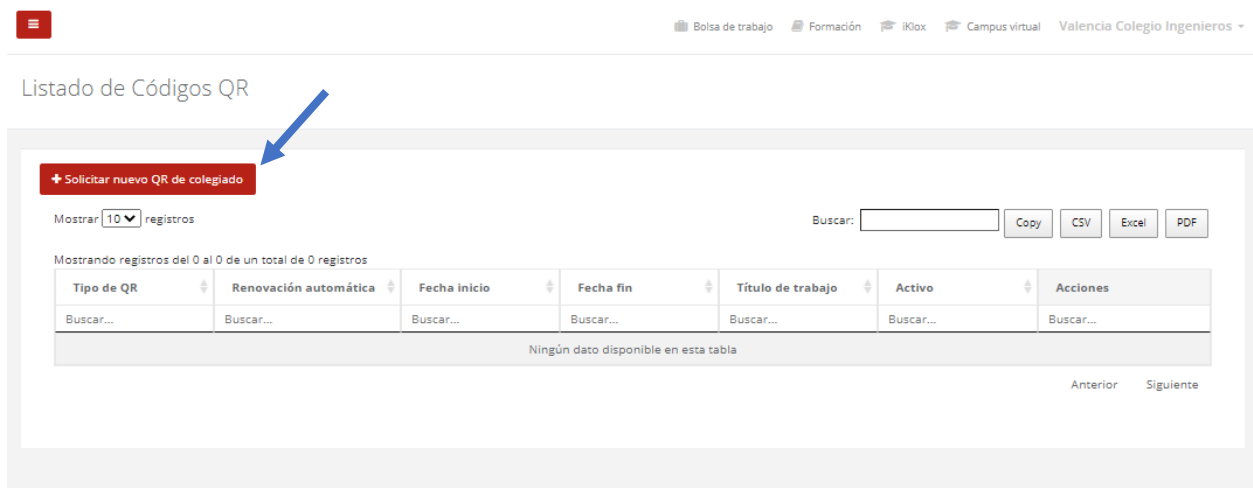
Bolsa de trabajo Formación iKlox Campus virtual Valencia Colegio Ingenieros

Listado de Códigos QR

+ Solicitar nuevo QR de colegiado

Mostrar 10 registros

Buscar: Copy CSV Excel PDF

Mostrando registros del 0 al 0 de un total de 0 registros

| Tipo de QR | Renovación automática | Fecha inicio | Fecha fin | Título de trabajo | Activo | Acciones |
|---|---|---|---|---|---|---|
| Buscar... | Buscar... | Buscar... | Buscar... | Buscar... | Buscar... | Buscar... |
| Ningún dato disponible en esta tabla | | | | | | |

Anterior Siguiente